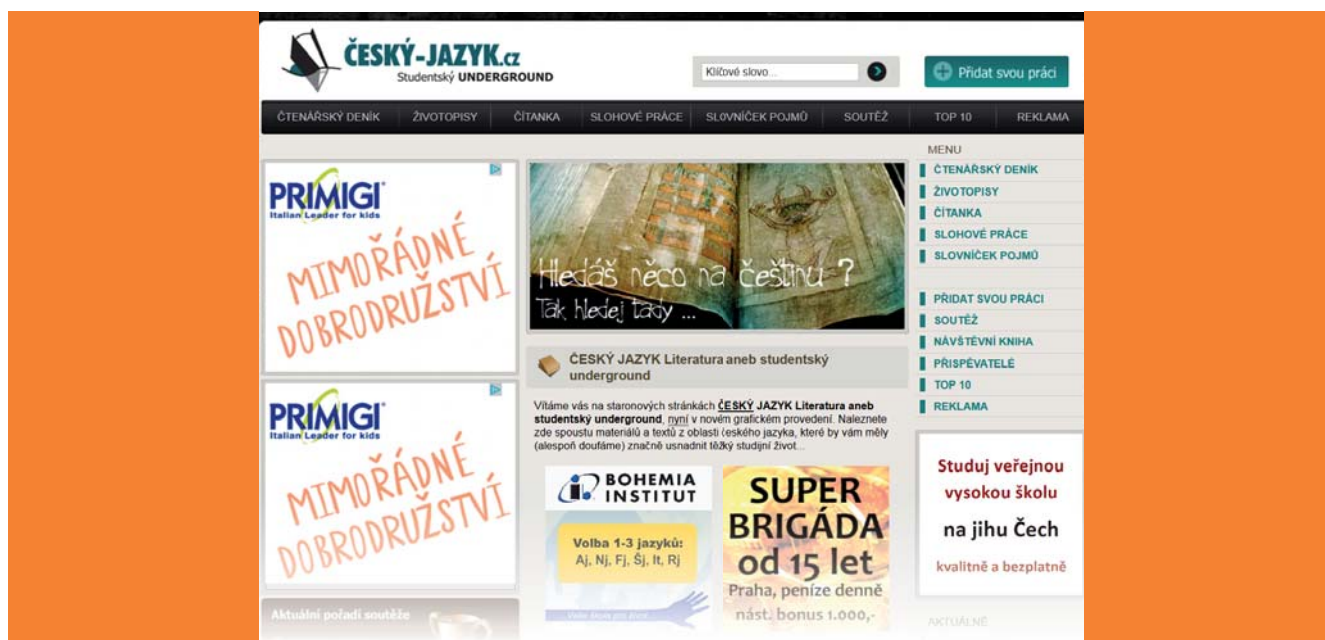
ČESKÝ-JAZYK.cz
Studentský UNDERGROUND

Klíčové slovo...

Přidat svou práci

ČTENÁŘSKÝ DENÍK | ŽIVOTOPISY | ČÍTANKA | SLOHOVÉ PRÁCE | SLOVNÍČEK POJMŮ | SOUTĚŽ | TOP 10 | REKLAMA

PRIMIGI
Italian Leader for kids
MIMOŘÁDNÉ DOBRODRUŽSTVÍ

PRIMIGI
Italian Leader for kids
MIMOŘÁDNÉ DOBRODRUŽSTVÍ

Aktuální pořadí soutěže

Hledáš něco na češtinu ?
Tak hledej tady ...

ČESKÝ JAZYK Literatura aneb studentský underground

Vítáme vás na staronových stránkách ČESKÝ JAZYK Literatura aneb studentský underground, nyní v novém grafickém provedení. Naleznete zde spoustu materiálů a textů z oblasti českého jazyka, které by vám měly (alespoň doufáme) značně usnadnit těžký studijní život...

BOHEMIA INSTITUT
Volba 1-3 jazyků:
Aj, Nj, Fj, Šj, It, Rj

SUPER BRIGÁDA od 15 let
Praha, peníze denně
nást. bonus 1.000,-

MENU
ČTENÁŘSKÝ DENÍK
ŽIVOTOPISY
ČÍTANKA
SLOHOVÉ PRÁCE
SLOVNÍČEK POJMŮ

PŘIDAT SVOU PRÁCI
SOUTĚŽ
NÁVŠTĚVNÍ KNIHA
PŘISPĚVATELÉ
TOP 10
REKLAMA

Studuj veřejnou vysokou školu na jihu Čech
kvalitně a bezplatně

AKTUÁLNĚ